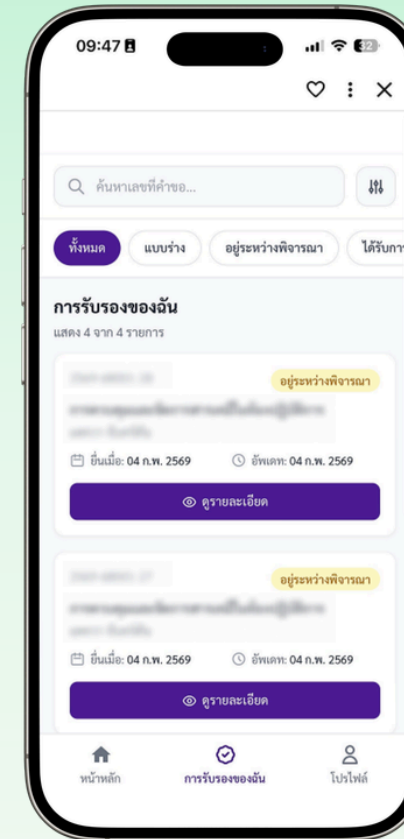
09:47

32

ค้นหาเลขที่คำขอ...

ทั้งหมด

แบบร่าง

อยู่ระหว่างพิจารณา

ได้รับกา

การรับรองของฉัน

แสดง 4 จาก 4 รายการ

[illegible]

อยู่ระหว่างพิจารณา

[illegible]

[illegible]

ยื่นเมื่อ: 04 ก.พ. 2569

อัพเดท: 04 ก.พ. 2569

ดูรายละเอียด

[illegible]

อยู่ระหว่างพิจารณา

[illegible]

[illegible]

ยื่นเมื่อ: 04 ก.พ. 2569

อัพเดท: 04 ก.พ. 2569

ดูรายละเอียด

หน้าหลัก

การรับรองของฉัน

โปรไฟล์